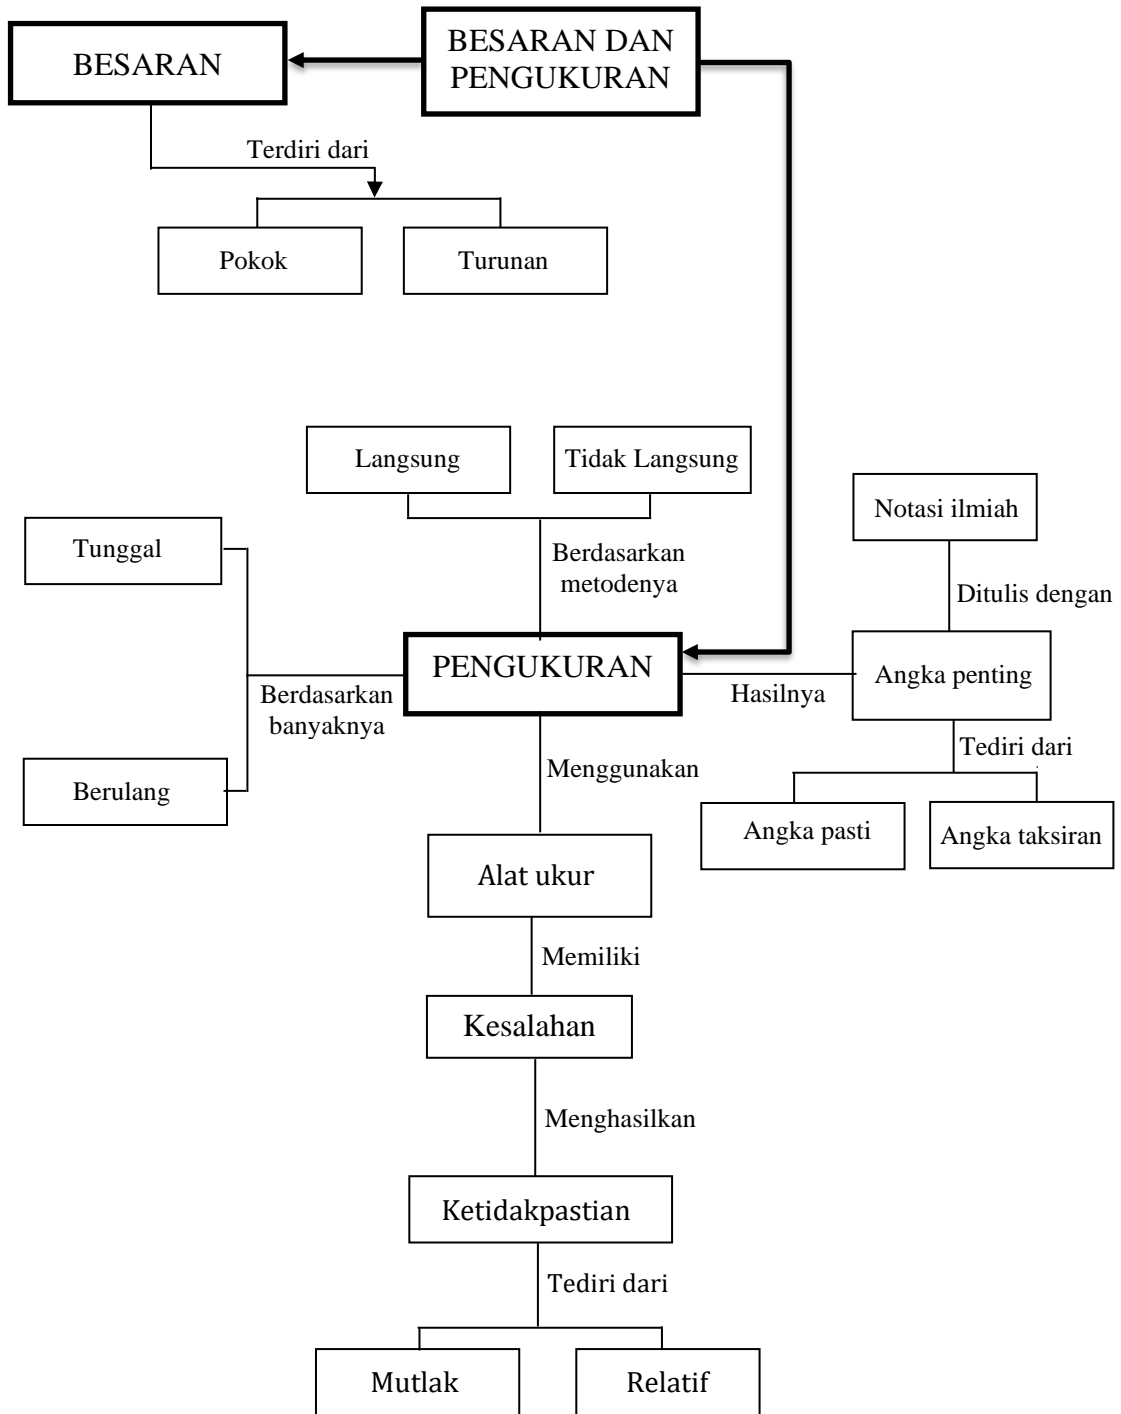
BESARAN DAN PENGUKURAN

BESARAN

Terdiri dari

Pokok

Turunan

Langsung

Tidak Langsung

Berdasarkan metodenya

Notasi ilmiah

Ditulis dengan

Tunggal

Berdasarkan banyaknya

Berulang

PENGUKURAN

Hasilnya

Angka penting

Tediri dari

Angka pasti

Angka taksiran

Menggunakan

Alat ukur

Memiliki

Kesalahan

Menghasilkan

Ketidakpastian

Tediri dari

Mutlak

Relatif